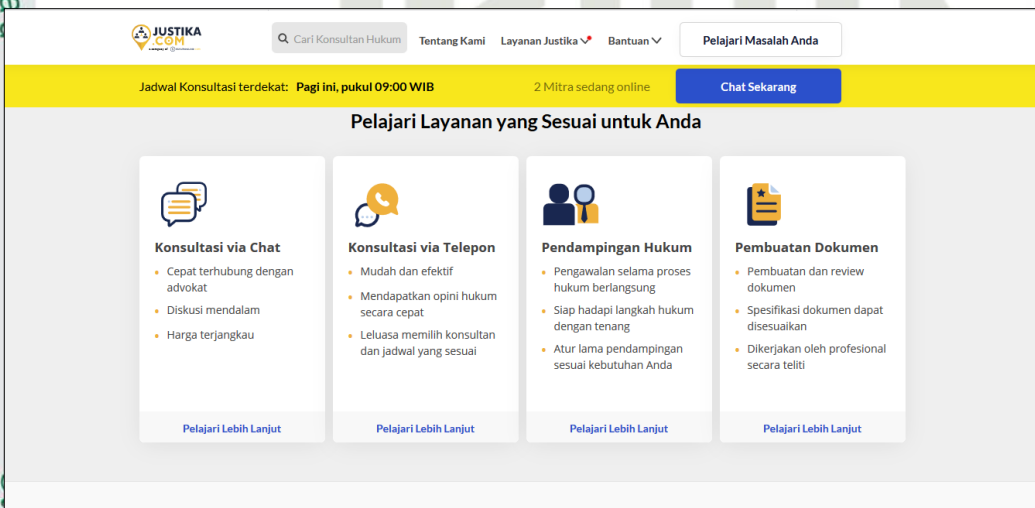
JUSTIKA .COM

Cari Konsultan Hukum

Tentang Kami

Layanan Justika

Bantuan

Pelajari Masalah Anda

Jadwal Konsultasi terdekat: Pagi ini, pukul 09:00 WIB

2 Mitra sedang online

Chat Sekarang

Pelajari Layanan yang Sesuai untuk Anda

Konsultasi via Chat

- Cepat terhubung dengan advokat
- Diskusi mendalam
- Harga terjangkau

Pelajari Lebih Lanjut

Konsultasi via Telepon

- Mudah dan efektif
- Mendapatkan opini hukum secara cepat
- Leluasa memilih konsultan dan jadwal yang sesuai

Pelajari Lebih Lanjut

Pendampingan Hukum

- Pengawalan selama proses hukum berlangsung
- Siap hadapi langkah hukum dengan tenang
- Atur lama pendampingan sesuai kebutuhan Anda

Pelajari Lebih Lanjut

Pembuatan Dokumen

- Pembuatan dan review dokumen
- Spesifikasi dokumen dapat disesuaikan
- Dikerjakan oleh profesional secara teliti

Pelajari Lebih Lanjut